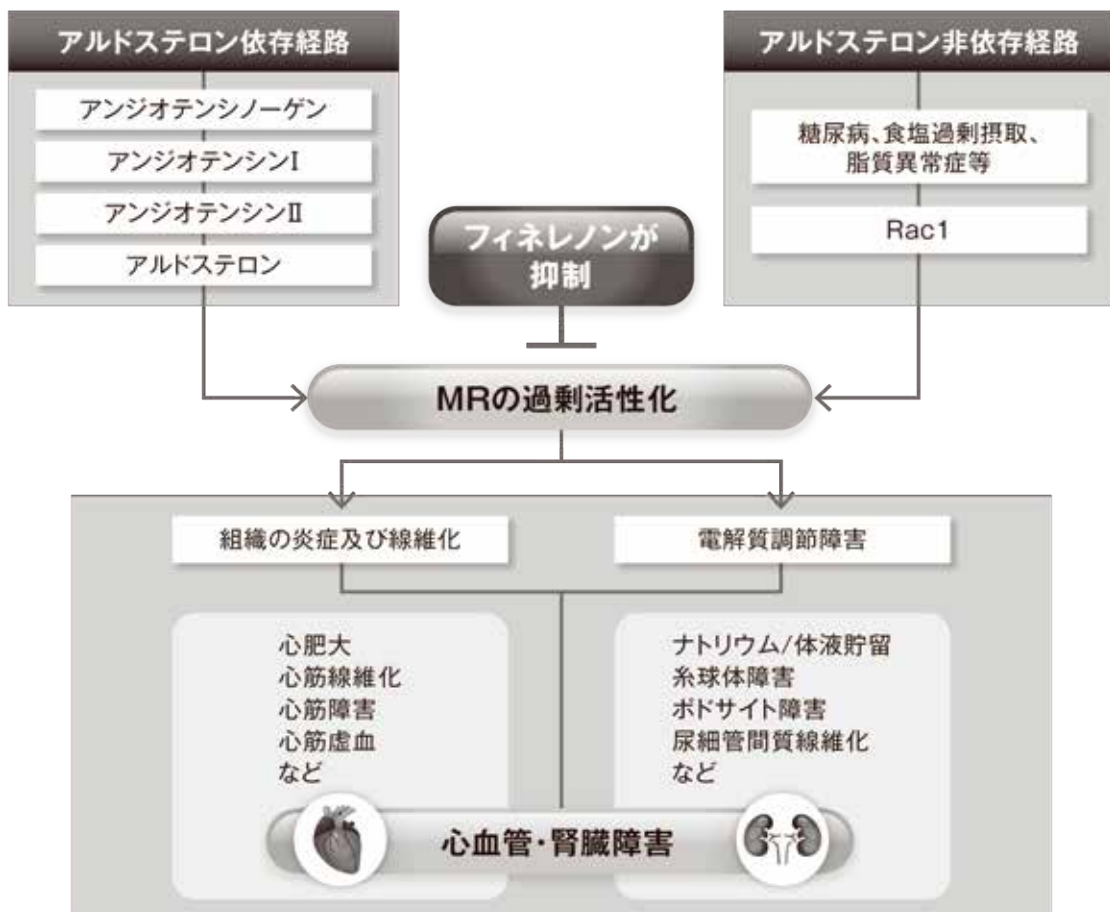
アルドステロン依存経路

アンジオテンシノーゲン

アンジオテンシンI

アンジオテンシンII

アルドステロン

アルドステロン非依存経路

糖尿病、食塩過剰摂取、脂質異常症等

Rac1

フィネレノンが抑制

MRの過剰活性化

組織の炎症及び線維化

電解質調節障害

心肥大
心筋線維化
心筋障害
心筋虚血
など

ナトリウム/体液貯留
糸球体障害
ポドサイト障害
尿細管間質線維化
など

心血管・腎臓障害